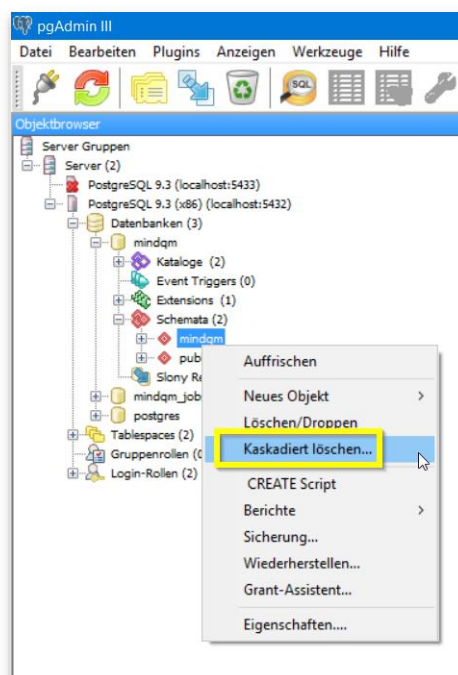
pgAdmin III

Datei Bearbeiten Plugins Anzeigen Werkzeuge Hilfe

SQL

Objektbrowser

Server Gruppen
Server (2)
PostgreSQL 9.3 (localhost:5433)
PostgreSQL 9.3 (x86) (localhost:5432)
Datenbanken (3)
mindqm
Kataloge (2)
Event Triggers (0)
Extensions (1)
Schemata (2)
mindqm
publ
Slony Re
mindqm_job
postgres
Tablespaces (2)
Gruppenrollen (0
Login-Rollen (2)

Auffrischen
Neues Objekt
Löschen/Droppen
Kaskadiert löschen...
CREATE Script
Berichte
Sicherung...
Wiederherstellen...
Grant-Assistent...
Eigenschaften....